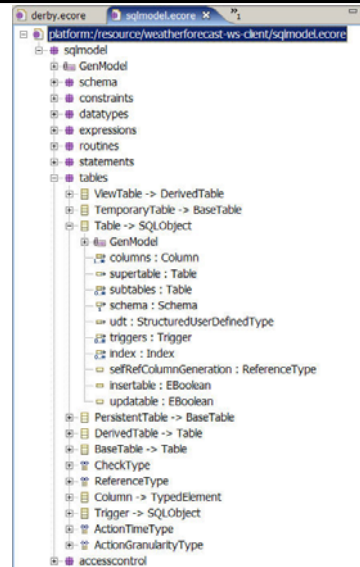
derby.ecore
sqlmodel.ecore ×
»1

platform:/resource/weatherforecast-ws-client/sqlmodel.ecore
sqlmodel
GenModel
schema
constraints
datatypes
expressions
routines
statements
tables
ViewTable -> DerivedTable
TemporaryTable -> BaseTable
Table -> SQLObject
GenModel
columns : Column
supertable : Table
subtables : Table
schema : Schema
udt : StructuredUserDefinedType
triggers : Trigger
index : Index
selfRefColumnGeneration : ReferenceType
insertable : EBoolean
updatable : EBoolean
PersistentTable -> BaseTable
DerivedTable -> Table
BaseTable -> Table
CheckType
ReferenceType
Column -> TypedElement
Trigger -> SQLObject
ActionTimeType
ActionGranularityType
accesscontrol